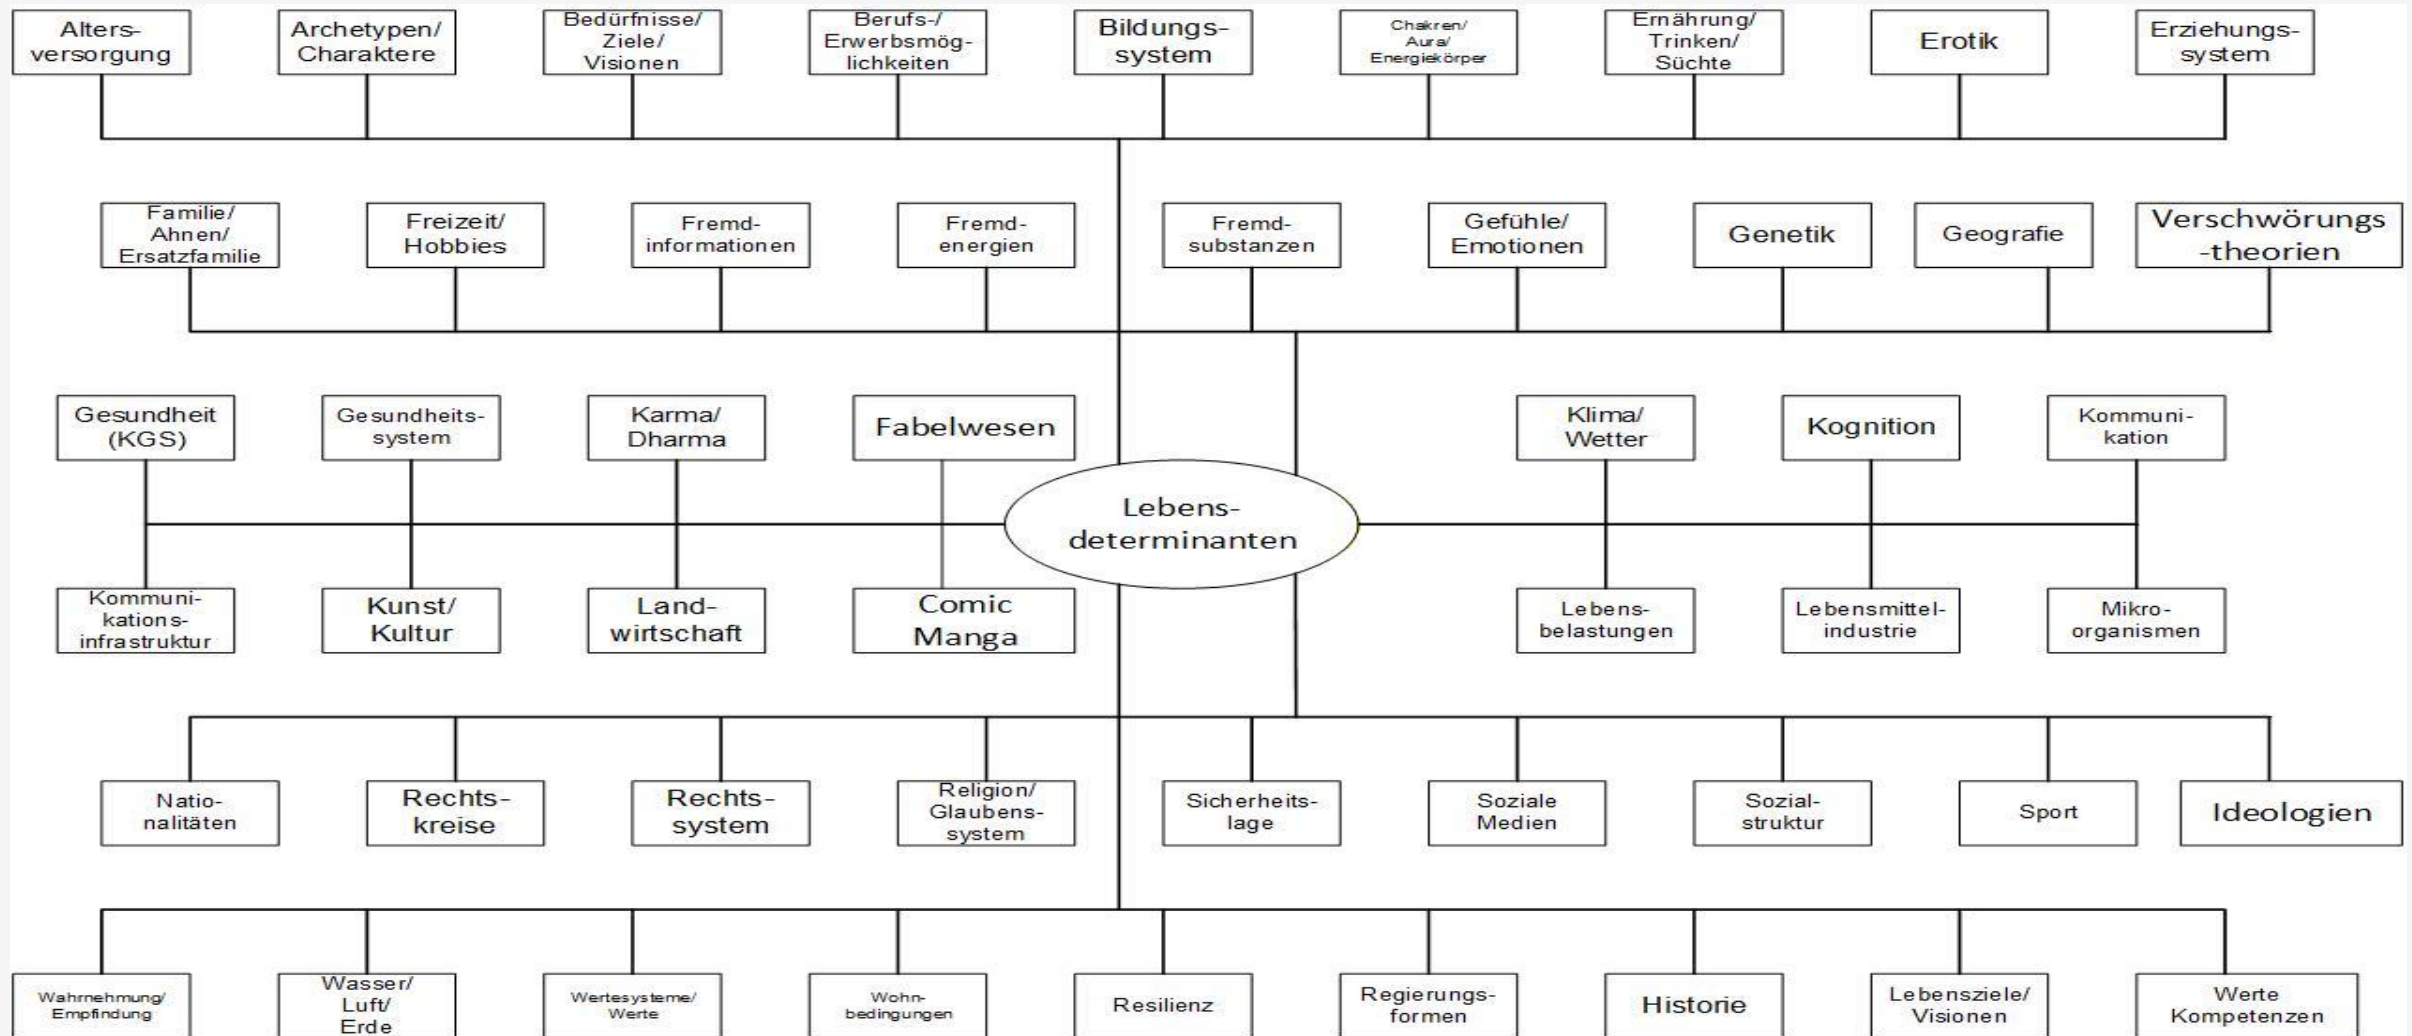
Altersversorgung

Archetypen/ Charaktere

Bedürfnisse/ Ziele/ Visionen

Berufs-/ Erwerbsmöglichkeiten

Bildungssystem

Chakren/ Aura/ Energiekörper

Ernährung/ Trinken/ Süchte

Erotik

Erziehungssystem

Familie/ Ahnen/ Ersatzfamilie

Freizeit/ Hobbies

Fremdinformationen

Fremdenergien

Fremdsubstanzen

Gefühle/ Emotionen

Genetik

Geografie

Verschwörungs-theorien

Gesundheit (KGS)

Gesundheitssystem

Karma/ Dharma

Fabelwesen

Klima/ Wetter

Kognition

Kommunikation

Lebensdeterminanten

Kommunikationsinfrastruktur

Kunst/ Kultur

Landwirtschaft

Comic Manga

Lebensbelastungen

Lebensmittelindustrie

Mikroorganismen

Nationalitäten

Rechtskreise

Rechtssystem

Religion/ Glaubenssystem

Sicherheitslage

Soziale Medien

Sozialstruktur

Sport

Ideologien

Wahrnehmung/ Empfindung

Wasser/ Luft/ Erde

Wertesysteme/ Werte

Wohnbedingungen

Resilienz

Regierungsformen

Historie

Lebensziele/ Visionen

Werte Kompetenzen